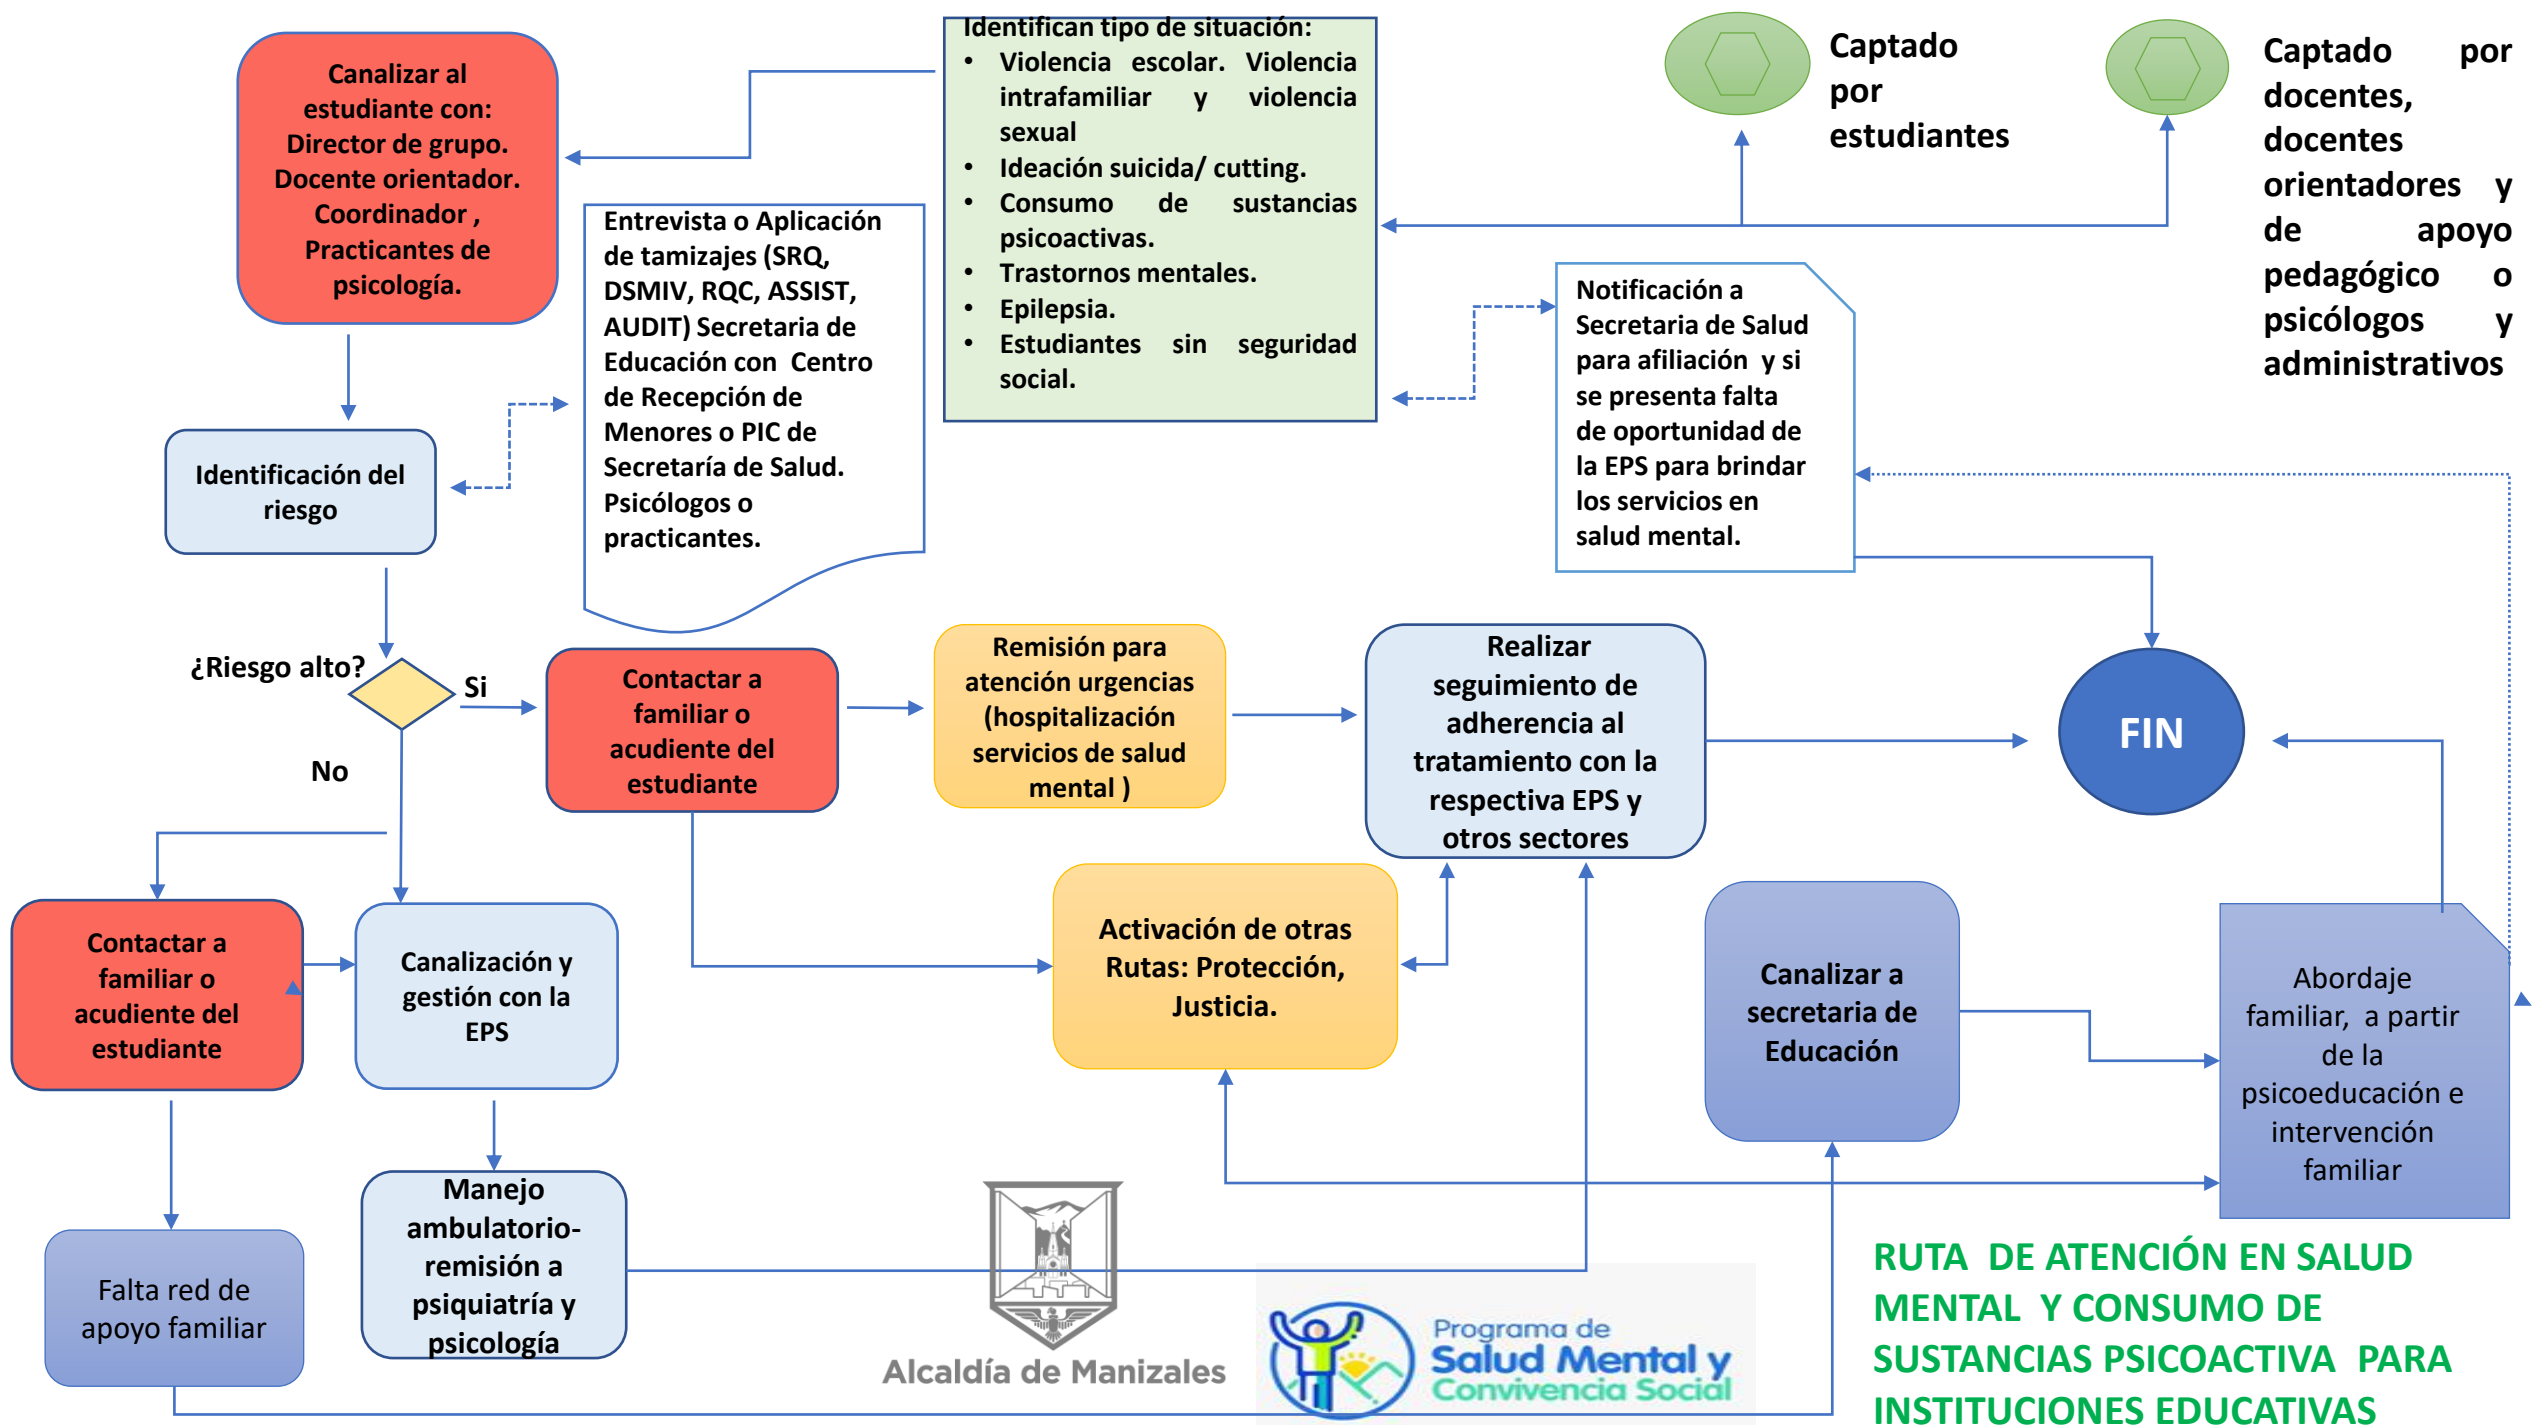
Canalizar al estudiante con: Director de grupo. Docente orientador. Coordinador , Practicantes de psicología.

Identifican tipo de situación:
• Violencia escolar. Violencia intrafamiliar y violencia sexual
• Ideación suicida/ cutting.
• Consumo de sustancias psicoactivas.
• Trastornos mentales.
• Epilepsia.
• Estudiantes sin seguridad social.

Captado por estudiantes

Captado por docentes, docentes orientadores y de apoyo pedagógico o psicólogos y administrativos

Entrevista o Aplicación de tamizajes (SRQ, DSMIV, RQC, ASSIST, AUDIT) Secretaria de Educación con Centro de Recepción de Menores o PIC de Secretaría de Salud. Psicólogos o practicantes.

Notificación a Secretaria de Salud para afiliación y si se presenta falta de oportunidad de la EPS para brindar los servicios en salud mental.

Identificación del riesgo

¿Riesgo alto?

Si

No

Contactar a familiar o acudiente del estudiante

Remisión para atención urgencias (hospitalización servicios de salud mental )

Realizar seguimiento de adherencia al tratamiento con la respectiva EPS y otros sectores

FIN

Contactar a familiar o acudiente del estudiante

Canalización y gestión con la EPS

Activación de otras Rutas: Protección, Justicia.

Canalizar a secretaria de Educación

Abordaje familiar, a partir de la psicoeducación e intervención familiar

Falta red de apoyo familiar

Manejo ambulatorio- remisión a psiquiatría y psicología

Alcaldía de Manizales

Programa de Salud Mental y Convivencia Social

RUTA DE ATENCIÓN EN SALUD MENTAL Y CONSUMO DE SUSTANCIAS PSICOACTIVA PARA INSTITUCIONES EDUCATIVAS